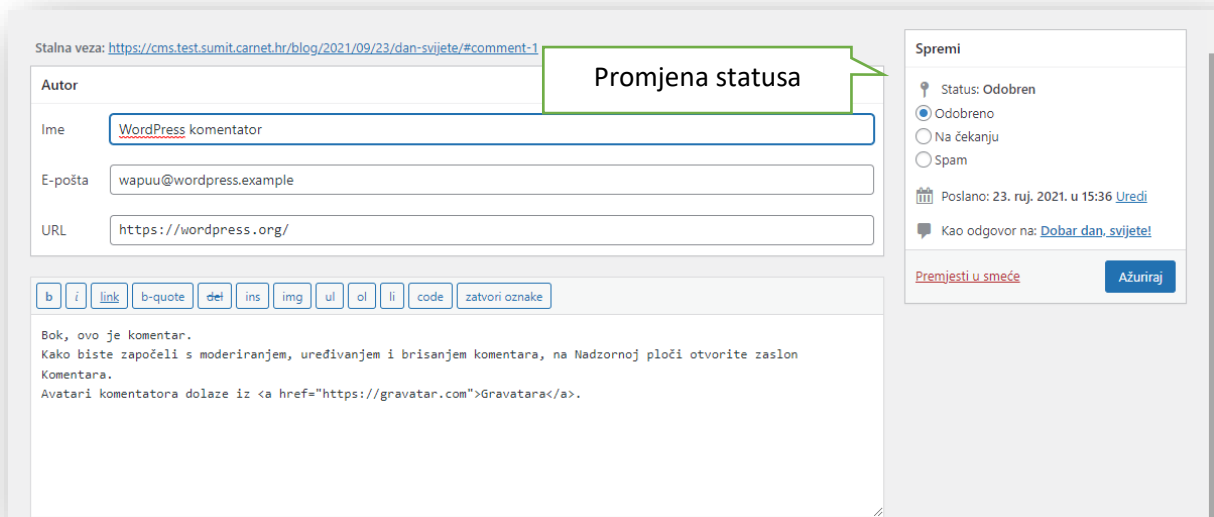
Stalna veza: https://cms.test.sumit.carnet.hr/blog/2021/09/23/dan-svijete/#comment-1

Promjena statusa

Autor

Ime WordPress komentator

E-pošta wapuu@wordpress.example

URL https://wordpress.org/

b i link b-quote del ins img ul ol li code zatvori oznake

Bok, ovo je komentar.
Kako biste započeli s moderiranjem, uređivanjem i brisanjem komentara, na Nadzornoj ploči otvorite zaslon Komentara.
Avatari komentatora dolaze iz <a href="https://gravatar.com">Gravatara</a>.

Spremi

Status: Odobren
Odobreno
Na čekanju
Spam

Poslano: 23. ruj. 2021. u 15:36 Uredi

Kao odgovor na: Dobar dan, svijete!

Premjesti u smeće

Ažuriraj